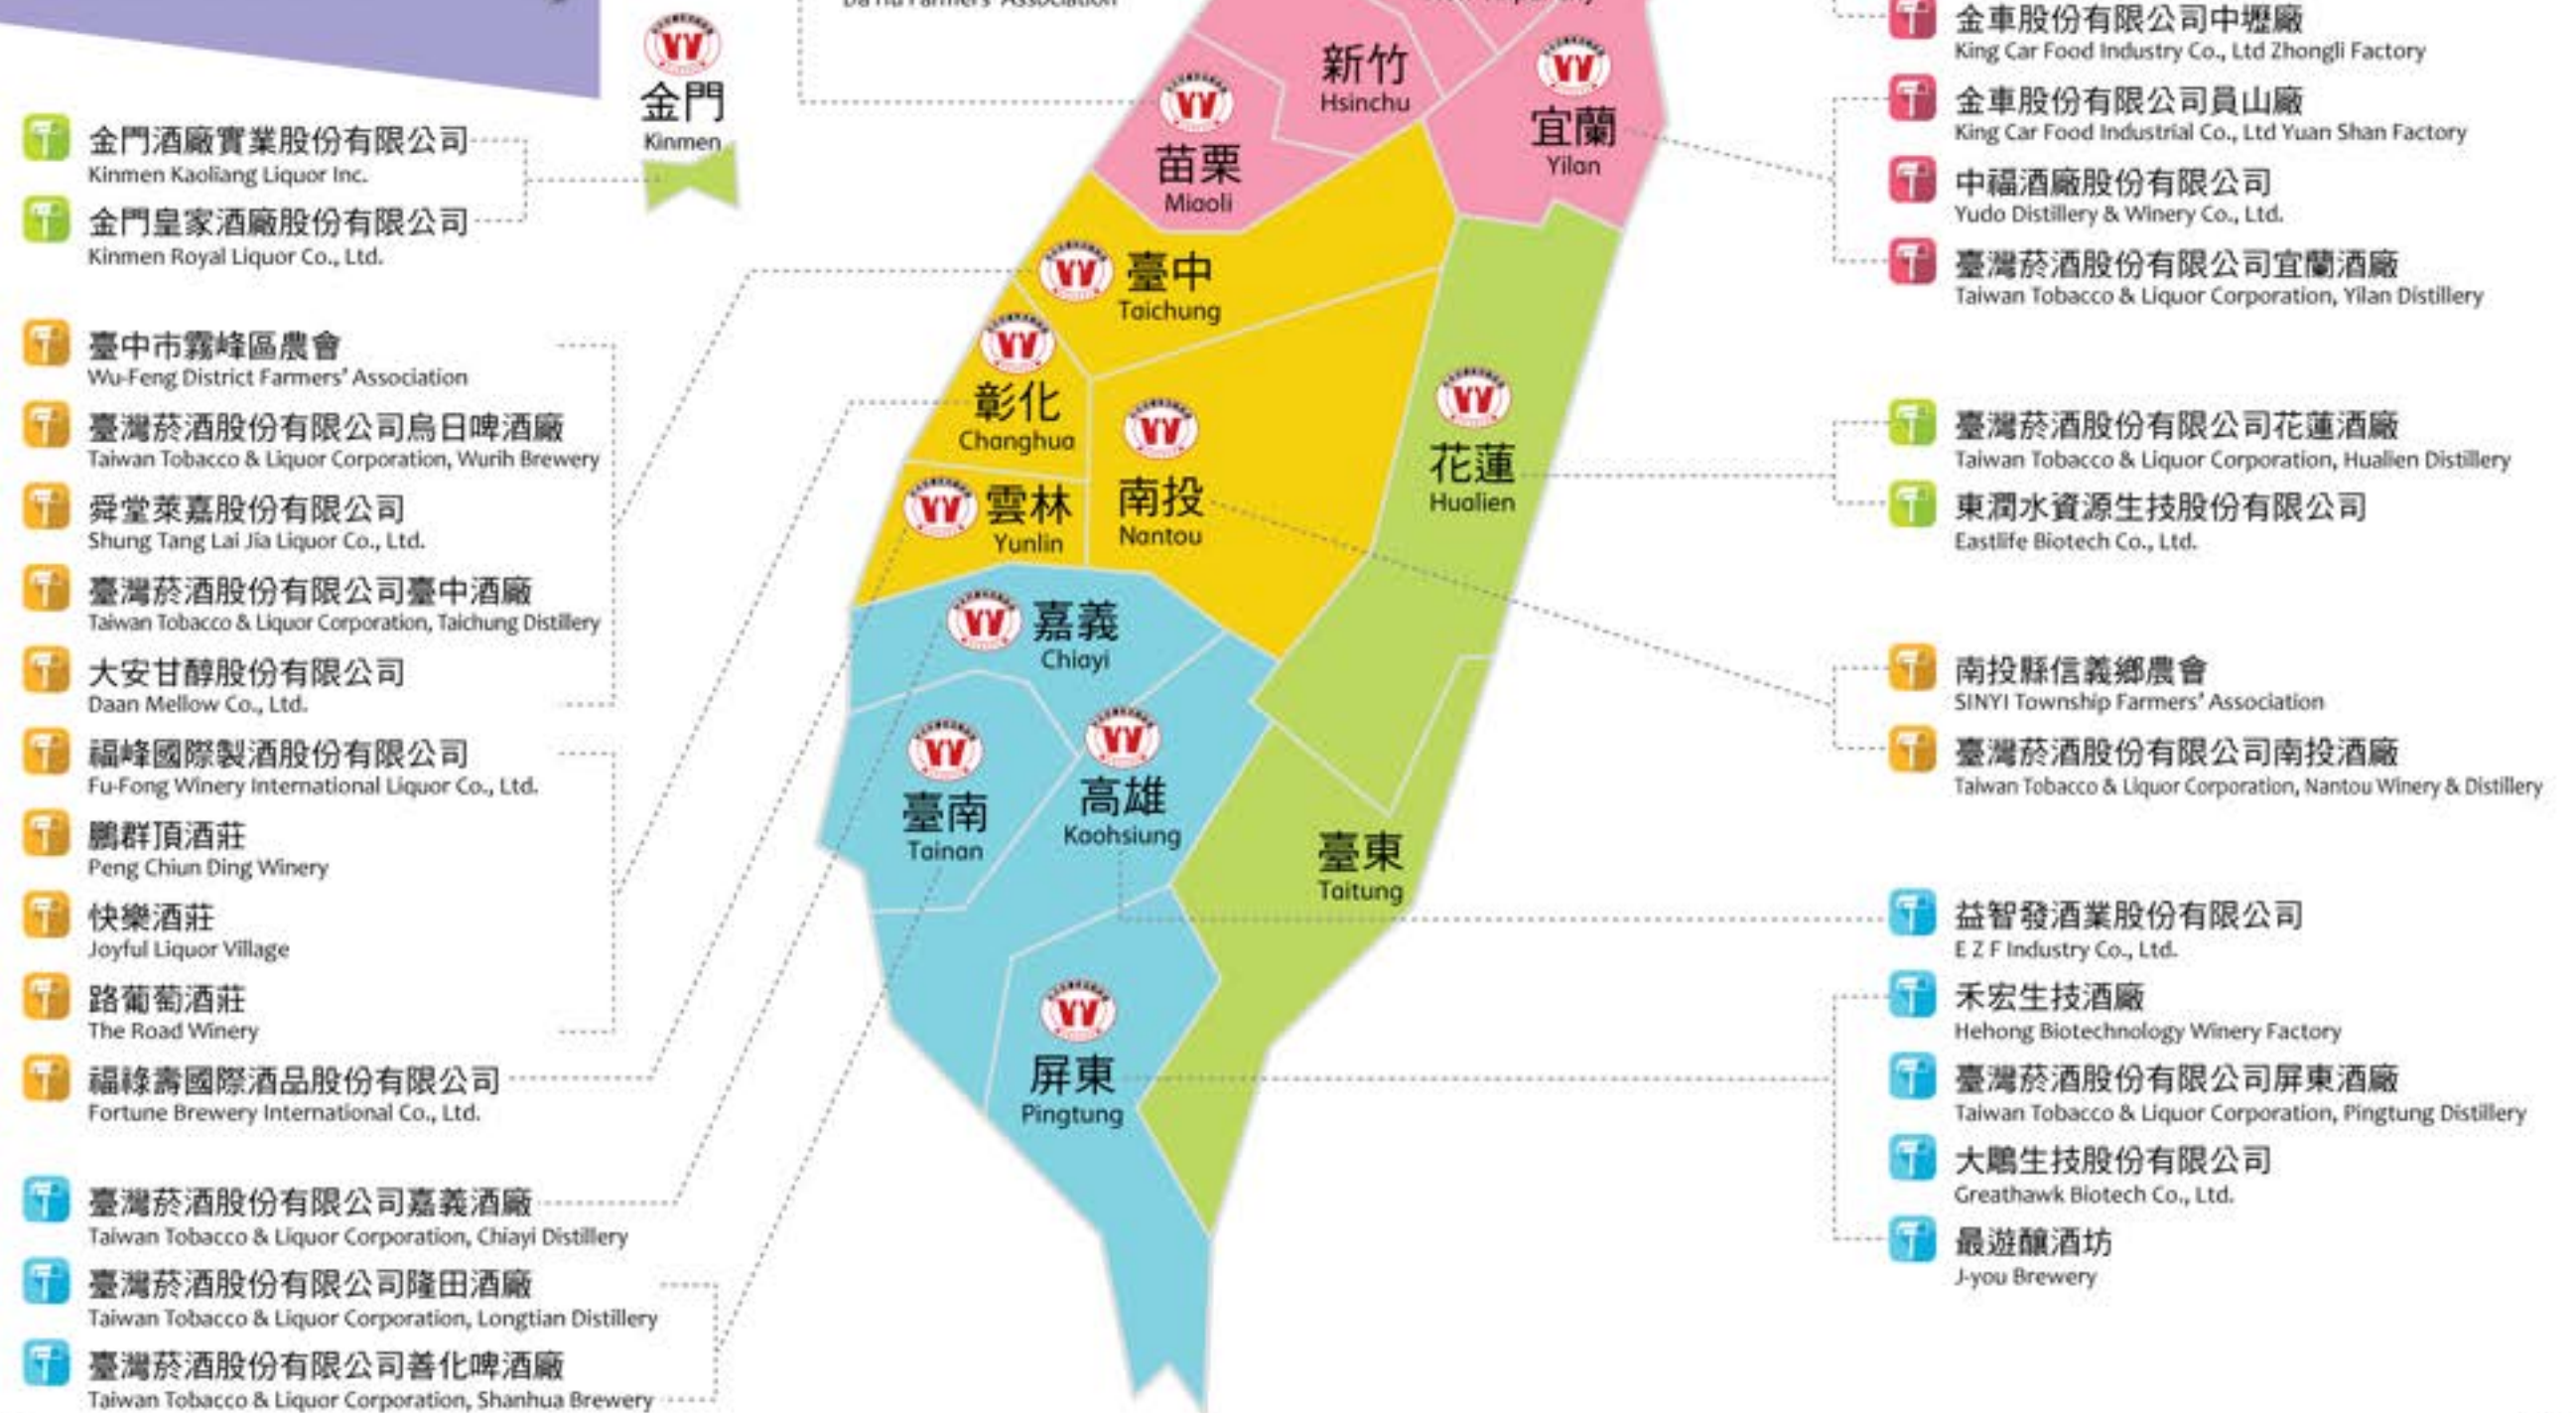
金門
Kinmen

金門酒廠實業股份有限公司
Kinmen Kaoliang Liquor Inc.
金門皇家酒廠股份有限公司
Kinmen Royal Liquor Co., Ltd.

臺中市霧峰區農會
Wu-Feng District Farmers' Association
臺灣菸酒股份有限公司烏日啤酒廠
Taiwan Tobacco & Liquor Corporation, Wurih Brewery
舜堂萊嘉股份有限公司
Shung Tang Lai Jia Liquor Co., Ltd.
臺灣菸酒股份有限公司臺中酒廠
Taiwan Tobacco & Liquor Corporation, Taichung Distillery
大安甘醇股份有限公司
Daan Mellow Co., Ltd.
福峰國際製酒股份有限公司
Fu-Fong Winery International Liquor Co., Ltd.
鵬群頂酒莊
Peng Chiun Ding Winery
快樂酒莊
Joyful Liquor Village
路葡萄酒莊
The Road Winery
福祿壽國際酒品股份有限公司
Fortune Brewery International Co., Ltd.

臺灣菸酒股份有限公司嘉義酒廠
Taiwan Tobacco & Liquor Corporation, Chiayi Distillery
臺灣菸酒股份有限公司隆田酒廠
Taiwan Tobacco & Liquor Corporation, Longtian Distillery
臺灣菸酒股份有限公司善化啤酒廠
Taiwan Tobacco & Liquor Corporation, Shanhua Brewery

新竹
Hsinchu
苗栗
Miaoli
宜蘭
Yilan
臺中
Taichung
彰化
Changhua
南投
Nantou
雲林
Yunlin
花蓮
Hualien
嘉義
Chiayi
臺南
Tainan
高雄
Kaohsiung
臺東
Taitung
屏東
Pingtung

金車股份有限公司中壢廠
King Car Food Industry Co., Ltd Zhongli Factory
金車股份有限公司員山廠
King Car Food Industrial Co., Ltd Yuan Shan Factory
中福酒廠股份有限公司
Yudo Distillery & Winery Co., Ltd.
臺灣菸酒股份有限公司宜蘭酒廠
Taiwan Tobacco & Liquor Corporation, Yilan Distillery

臺灣菸酒股份有限公司花蓮酒廠
Taiwan Tobacco & Liquor Corporation, Hualien Distillery
東潤水資源生技股份有限公司
Eastlife Biotech Co., Ltd.

南投縣信義鄉農會
SINYI Township Farmers' Association
臺灣菸酒股份有限公司南投酒廠
Taiwan Tobacco & Liquor Corporation, Nantou Winery & Distillery

益智發酒業股份有限公司
E Z F Industry Co., Ltd.
禾宏生技酒廠
Hehong Biotechnology Winery Factory
臺灣菸酒股份有限公司屏東酒廠
Taiwan Tobacco & Liquor Corporation, Pingtung Distillery
大鵬生技股份有限公司
Greathawk Biotech Co., Ltd.
最遊釀酒坊
J-you Brewery